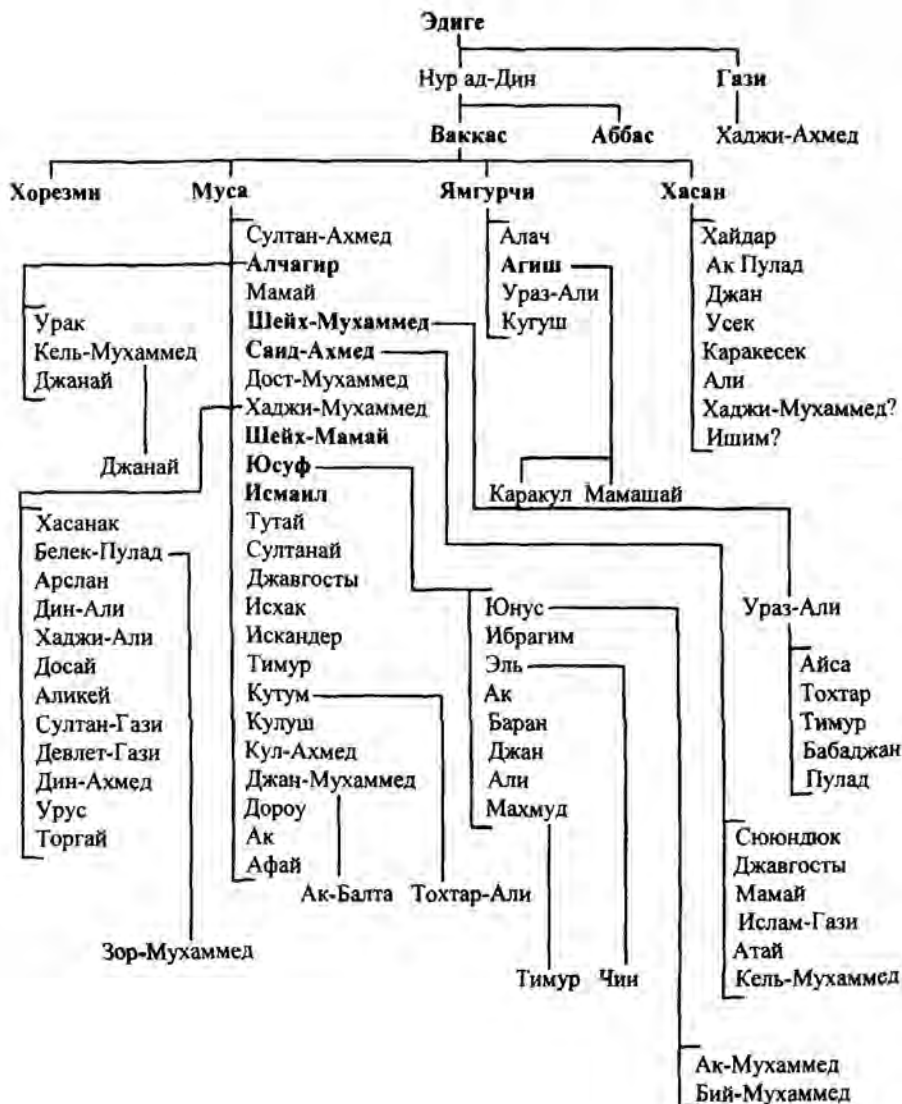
Эдиге

Нур ад-Дин

Гази

Ваккас

Аббас

Хаджи-Ахмед

Хорезмн

Муса

Ямгурчи

Хасан

Султан-Ахмед
Алчагир
Мамай
Шейх-Мухаммед
Саид-Ахмед
Дост-Мухаммед
Хаджи-Мухаммед
Шейх-Мамай
Юсуф
Исмаил
Тутай
Султанай
Джавгосты
Исхак
Искандер
Тимур
Кутум
Кулуш
Кул-Ахмед
Джан-Мухаммед
Дороу
Ак
Афай

Алач
Агиш
Ураз-Али
Кугуш

Хайдар
Ак Пулад
Джан
Усек
Каракесек
Али
Хаджи-Мухаммед?
Ишим?

Урак
Кель-Мухаммед
Джанай

Джанай

Каракул

Мамашай

Хасанак
Белек-Пулад
Арслан
Дин-Али
Хаджи-Али
Досай
Аликей
Султан-Гази
Девлет-Гази
Дин-Ахмед
Урус
Торгай

Юнус
Ибрагим
Эль
Ак
Баран
Джан
Али
Махмуд

Ураз-Али

Айса
Тохтар
Тимур
Бабаджан
Пулад

Ак-Балта

Тохтар-Али

Сююндюк
Джавгосты
Мамай
Ислам-Гази
Атай
Кель-Мухаммед

Зор-Мухаммед

Тимур

Чин

Ак-Мухаммед
Бий-Мухаммед